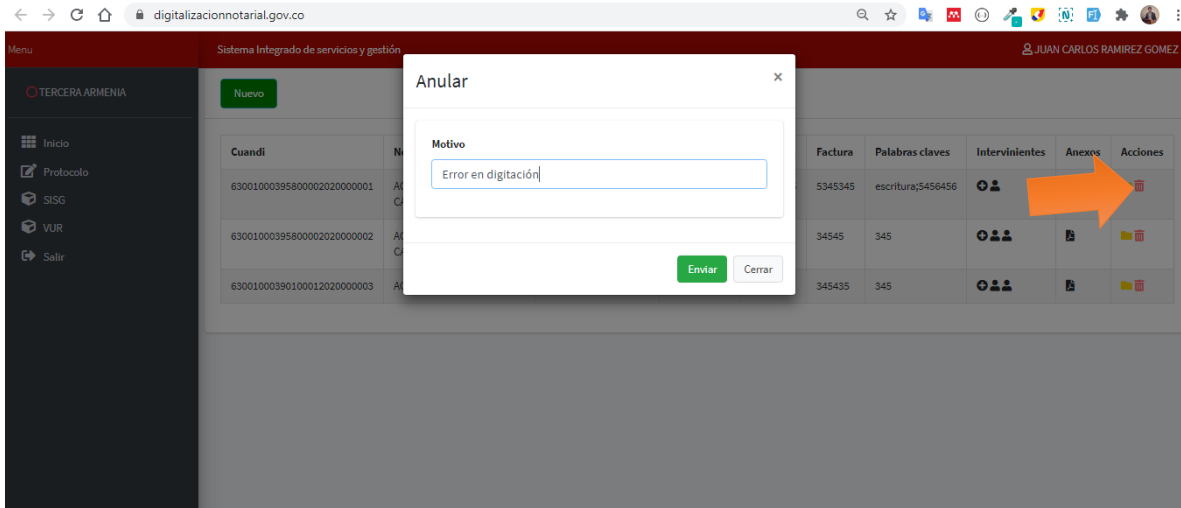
digitalizacionnotarial.gov.co

Menu

Sistema Integrado de servicios y gestión

JUAN CARLOS RAMIREZ GOMEZ

TERCERA ARMENIA

Inicio
Protocolo
SISG
VUR
Salir

Nuevo

| Cuandi | N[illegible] | Factura | Palabras claves | Intervinientes | Anexos | Acciones |
|---|---|---|---|---|---|---|
| 630010003958000020200000001 | A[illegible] C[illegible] | 5345345 | escritura;5456456 | | | |
| 630010003958000020200000002 | A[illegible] C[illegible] | 34545 | 345 | | | |
| 630010003901000120200000003 | A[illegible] | 345435 | 345 | | | |

Anular
×

Motivo

Error en digitación

Enviar
Cerrar